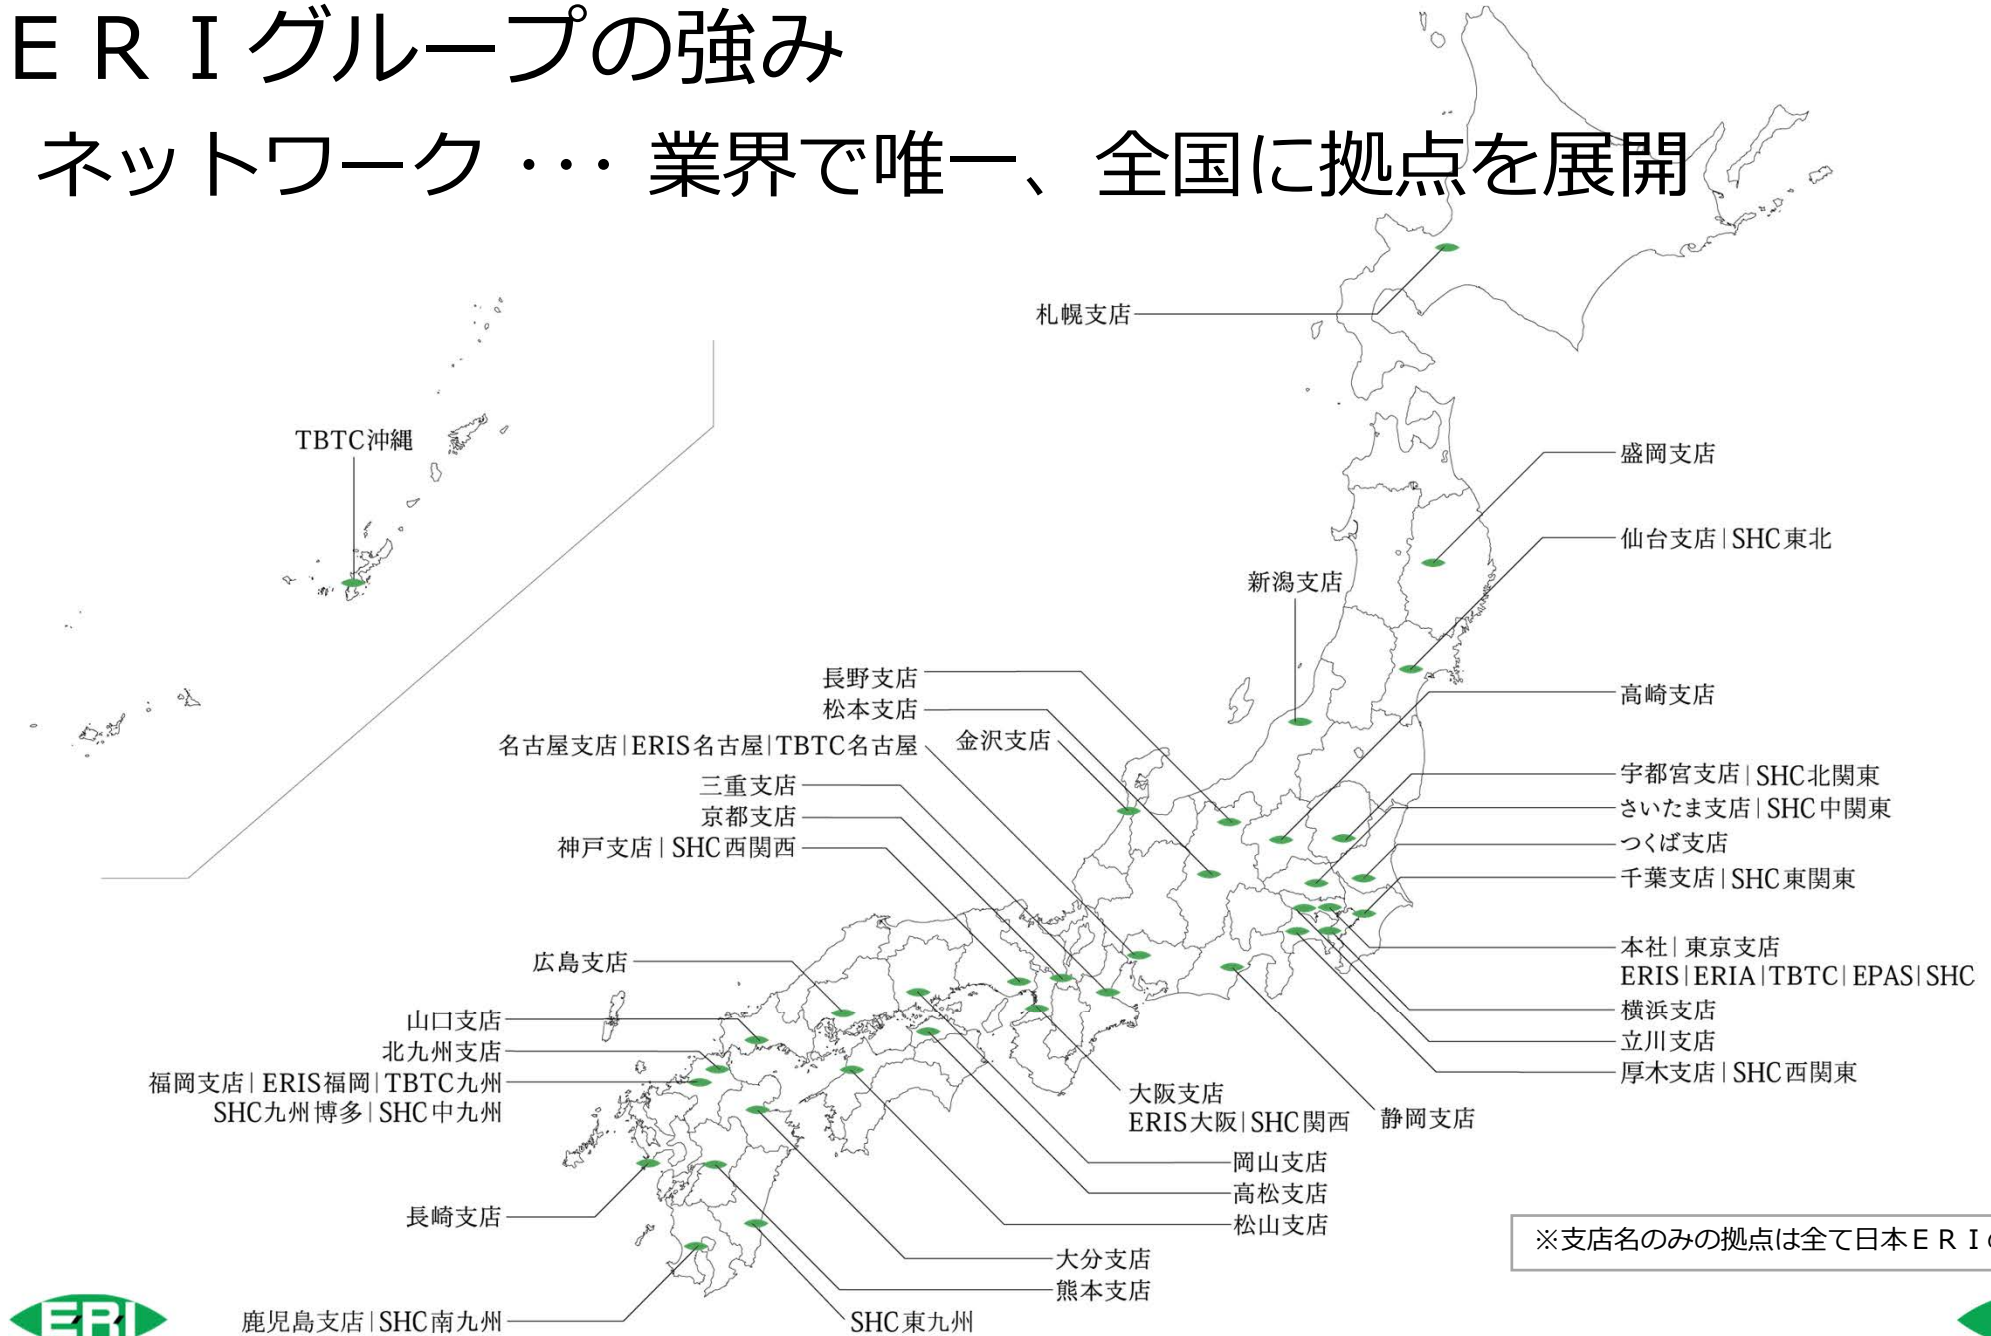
ＥＲＩグループの強み

ネットワーク・・・ 業界で唯一、全国に拠点を展開

札幌支店

TBTC沖縄

盛岡支店

仙台支店｜SHC東北

新潟支店

長野支店

松本支店

名古屋支店｜ERIS名古屋｜TBTC名古屋

金沢支店

高崎支店

三重支店

京都支店

神戸支店｜SHC西関西

宇都宮支店｜SHC北関東

さいたま支店｜SHC中関東

つくば支店

千葉支店｜SHC東関東

本社｜東京支店
ERIS｜ERIA｜TBTC｜EPAS｜SHC

広島支店

横浜支店

立川支店

厚木支店｜SHC西関東

山口支店

北九州支店

福岡支店｜ERIS福岡｜TBTC九州
SHC九州博多｜SHC中九州

大阪支店
ERIS大阪｜SHC関西

静岡支店

岡山支店

高松支店

松山支店

長崎支店

大分支店

熊本支店

鹿児島支店｜SHC南九州

SHC東九州

※支店名のみの拠点は全て日本ＥＲＩ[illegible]

ERI